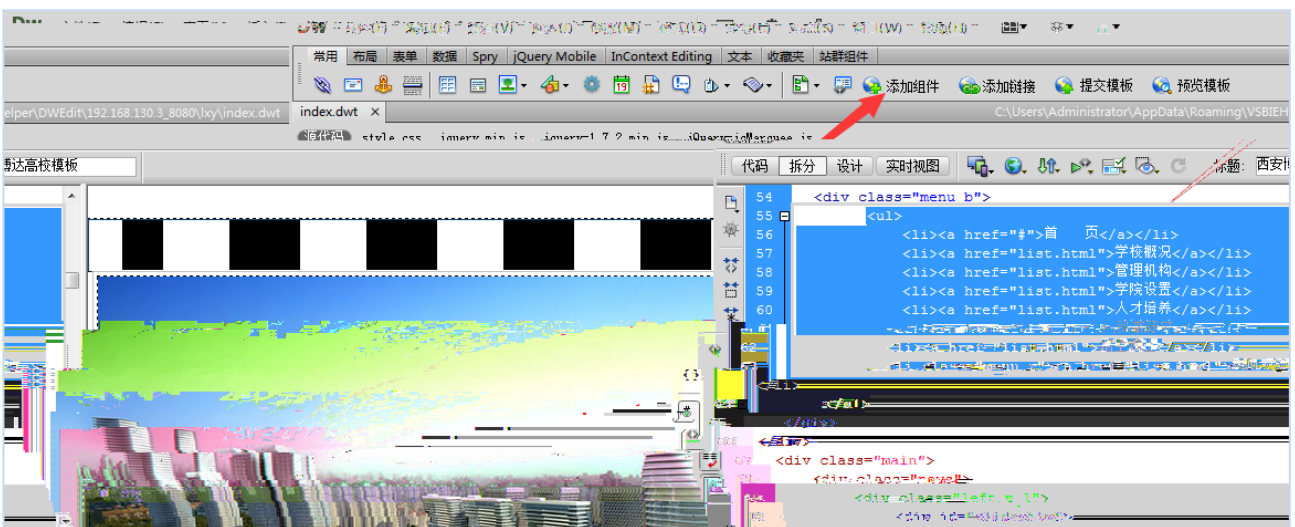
DW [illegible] (W) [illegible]

常用 布局 表单 数据 Spry jQuery Mobile InContext Editing 文本 收藏夹 站群组件

添加组件 添加链接 提交模板 预览模板

elper\DWEdit\192.168.130.3_8080\lxy\index.dwt

index.dwt ×

C:\Users\Administrator\AppData\Roaming\VSBIEH

源代码 style.css jquery.min.js jquery-1.7.2.min.js jQuery.jsMarquee.js

博达高校模板

代码 拆分 设计 实时视图

标题: 西安

54 <div class="menu b">
55 <ul>
56 <li><a href="#">首 页</a></li>
57 <li><a href="list.html">学校概况</a></li>
58 <li><a href="list.html">管理机构</a></li>
59 <li><a href="list.html">学院设置</a></li>
60 <li><a href="list.html">人才培养</a></li>
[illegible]
62 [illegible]
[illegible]
</ul>
</div>
</div>
<div class="main">
<div class="news">
<div class="left m 1">
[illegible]